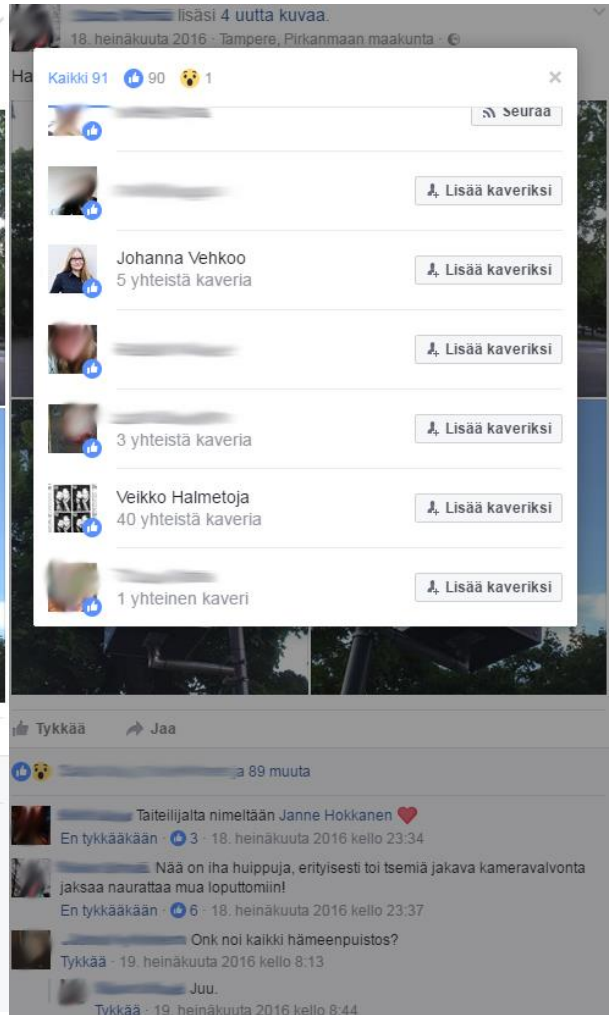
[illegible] lisäsi 4 uutta kuvaa.
18. heinäkuuta 2016 · Tampere, Pirkanmaan maakunta ·

Ha

Kaikki 91 90 1

×

Seuraa

Lisää kaveriksi

Johanna Vehkoo
5 yhteistä kaveria
Lisää kaveriksi

Lisää kaveriksi

3 yhteistä kaveria
Lisää kaveriksi

Veikko Halmetoja
40 yhteistä kaveria
Lisää kaveriksi

1 yhteinen kaveri
Lisää kaveriksi

Tykkää Jaa

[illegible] ja 89 muuta

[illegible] Taiteilijalta nimeltään Janne Hokkanen
En tykkääkään · 3 · 18. heinäkuuta 2016 kello 23:34

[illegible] Nää on iha huippuja, erityisesti toi tsemiä jakava kameravalvonta jaksaa naurattaa mua loputtomiin!
En tykkääkään · 6 · 18. heinäkuuta 2016 kello 23:37

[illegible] Onk noi kaikki hämeenpuistos?
Tykkää · 19. heinäkuuta 2016 kello 8:13

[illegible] Juu.
Tykkää · 19. heinäkuuta 2016 kello 8:44